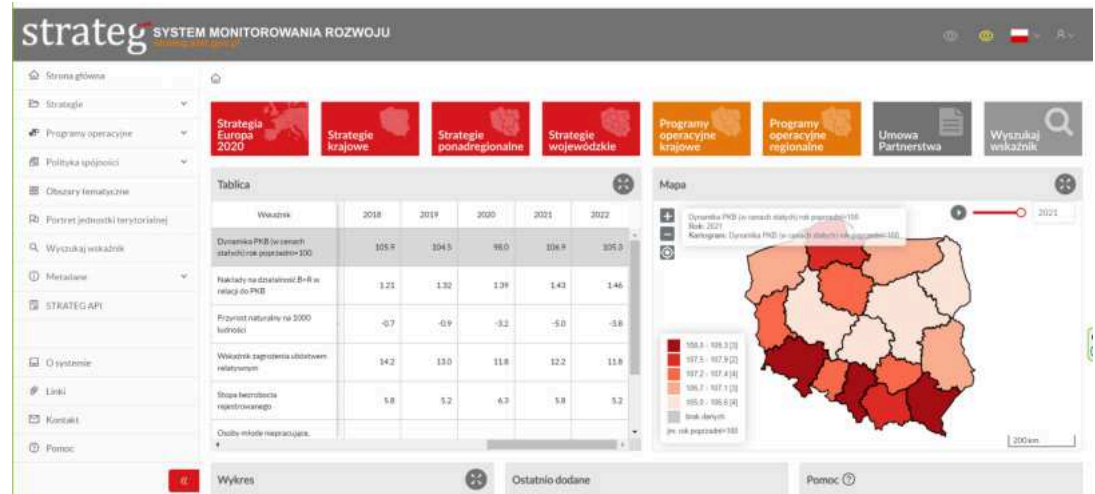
strateg SYSTEM MONITOROWANIA ROZWOJU
strateg.stat.gov.pl

Strona główna
Strategie
Programy operacyjne
Polityka spójności
Obszary tematyczne
Portret jednostki terytorialnej
Wyszukaj wskaźnik
Metadane
STRATEG API

O systemie
Linki
Kontakt
Pomoc

«

Strategia Europa 2020
Strategie krajowe
Strategie ponadregionalne
Strategie wojewódzkie
Programy operacyjne krajowe
Programy operacyjne regionalne
Umowa Partnerstwa
Wyszukaj wskaźnik

Tablica

| Wskaźnik | 2018 | 2019 | 2020 | 2021 | 2022 |
|---|---|---|---|---|---|
| Dynamika PKB (w cenach stałych) rok poprzedni=100 | 105.9 | 104.5 | 98.0 | 106.9 | 105.0 |
| Nakłady na działalność B+R w relacji do PKB | 1.21 | 1.32 | 1.39 | 1.43 | 1.46 |
| Przyrost naturalny na 1000 ludności | -0.7 | -0.9 | -3.2 | -5.0 | -3.8 |
| Wskaźnik zagrożenia ubóstwem relatywnym | 14.2 | 13.0 | 11.8 | 12.2 | 11.8 |
| Stopa bezrobocia rejestrowanego | 5.8 | 5.2 | 6.3 | 5.8 | 5.2 |
| Osoby młode niepracujące, | | | | | |

Mapa

2021

Dynamika PKB (w cenach stałych) rok poprzedni=100
Rok: 2021
Kartogram: Dynamika PKB (w cenach stałych) rok poprzedni=100

108.5 - 109.3 [3]
107.5 - 107.9 [2]
107.2 - 107.4 [4]
106.7 - 107.1 [3]
105.0 - 106.6 [4]
brak danych
[m. rok poprzedni=100]

200 km

Wykres
Ostatnio dodane
Pomoc